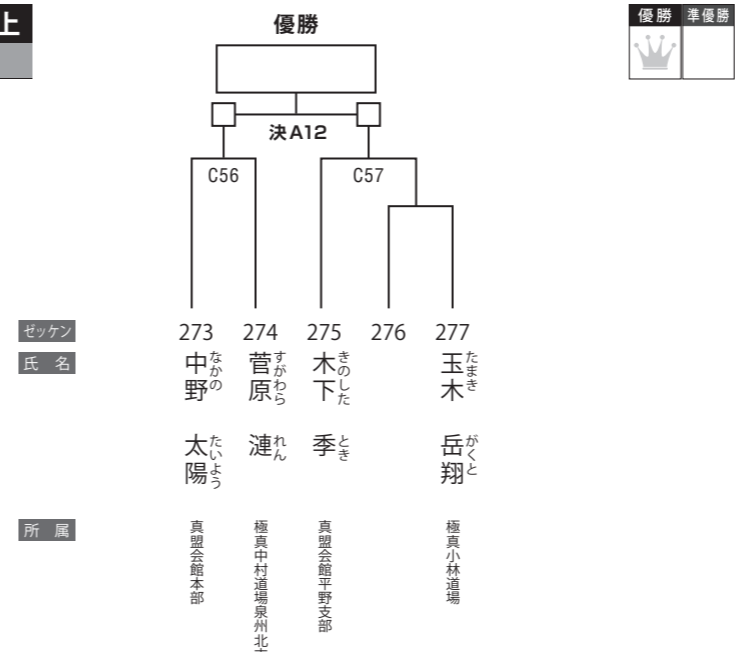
上

優勝

決A12

C56

C57

優勝 準優勝

ゼッケン
氏名
所属

273
中野 なかの
太陽 たいよう
真盟会館本部

274
菅原 すがわら
漣 れん
極真中村道場泉州北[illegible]

275
木下 きのした
季 とき
真盟会館平野支部

276

277
玉木 たまき
岳翔 がくと
極真小林道場